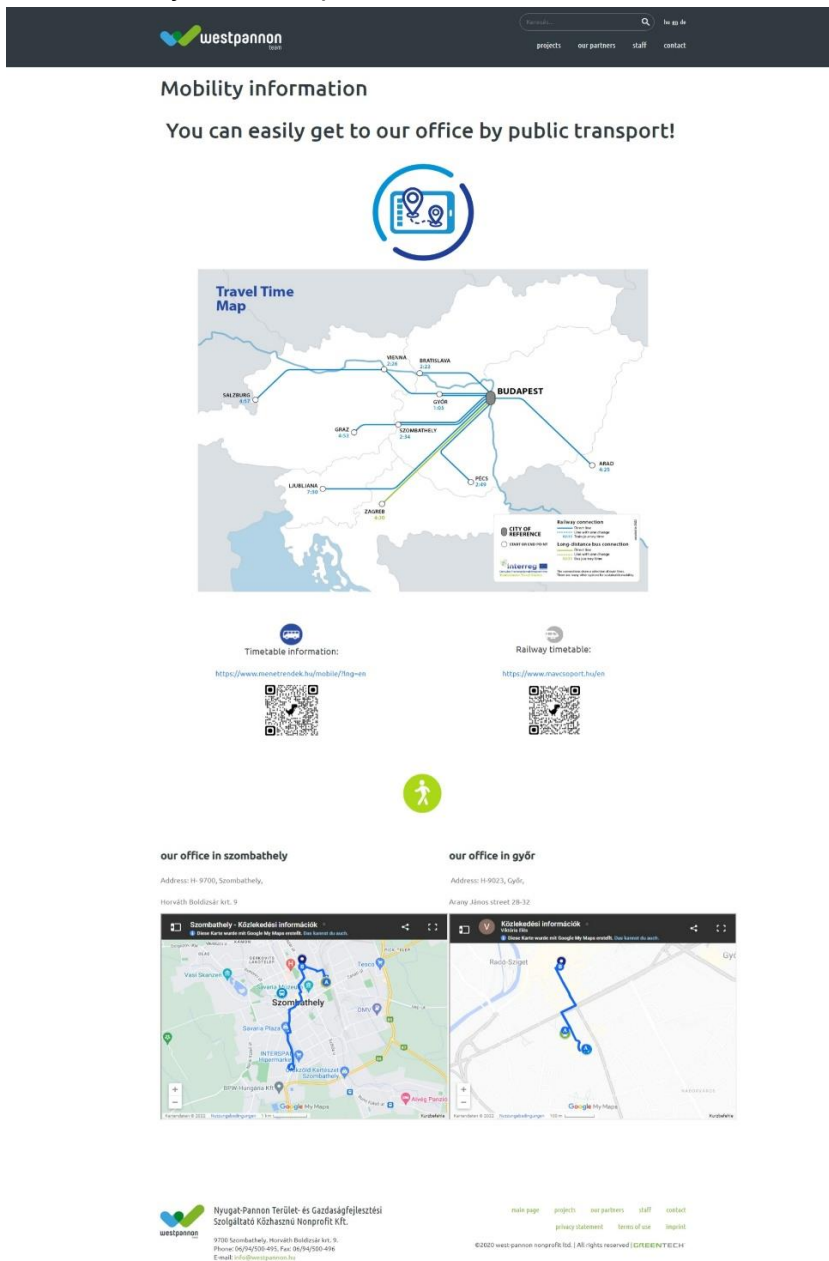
westpannon

Keresés...

hu en de

projects our partners staff contact

Mobility information

You can easily get to our office by public transport!

Travel Time Map

VIENNA 2:25
BRATISLAVA 2:22
BUDAPEST
SALZBURG 4:57
GYŐR 1:03
GRAZ 4:53
SZOMBATHELY 2:34
LJUBLJANA 7:30
PÉCS 2:49
ARAD 4:25
ZAGREB 6:30

CITY OF REFERENCE

Railway connection

Long-distance bus connection

interreg

Timetable information:

https://www.menetrendek.hu/mobile/?lng=en

Railway timetable:

https://www.mavcsoport.hu/en

our office in szombathely

Address: H- 9700, Szombathely,

Horváth Boldizsár krt. 9

our office in győr

Address: H-9023, Győr,

Arany János street 28-32

Szombathely - Közlekedési információk

Diese Karte wurde mit Google My Maps erstellt. Das kannst du auch.

Vasi Skanzen
Szombathely
Tesco
Savaria Plaza
INTERSPAR Hipermarket
OMV
BPW-Hungária Kft
Google My Maps

Közlekedési információk
Viktória Filo

Diese Karte wurde mit Google My Maps erstellt. Das kannst du auch.

Radó-Sziget
Győ
Google My Maps

Nyugat-Pannon Terület- és Gazdaságfejlesztési Szolgáltató Közhasznú Nonprofit Kft.

9700 Szombathely, Horváth Boldizsár krt. 9.
Phone: 06/94/500-495, Fax: 06/94/500-496
E-mail: info@westpannon.hu

main page projects our partners staff contact

privacy statement terms of use imprint

©2020 west-pannon nonprofit ltd. | All rights reserved | GREENTECH